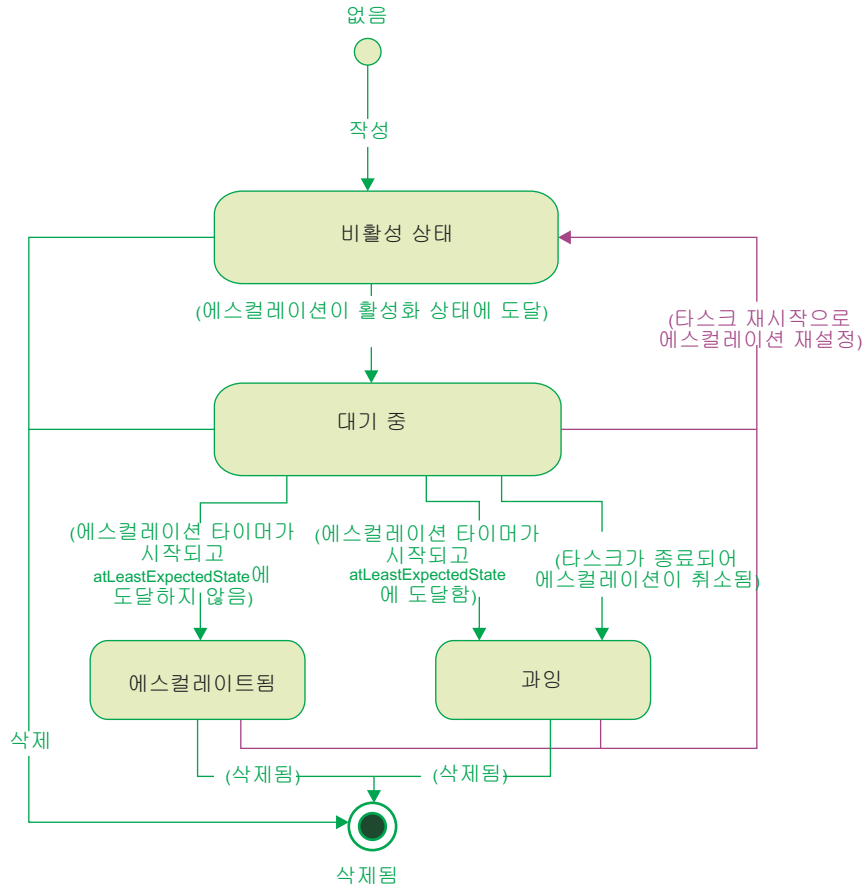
없음

작성

비활성 상태

(에스컬레이션이 활성화 상태에 도달)

(타스크 재시작으로 에스컬레이션 재설정)

대기 중

(에스컬레이션 타이머가 시작되고 atLeastExpectedState에 도달하지 않음)

(에스컬레이션 타이머가 시작되고 atLeastExpectedState 에 도달함)

(타스크가 종료되어 에스컬레이션이 취소됨)

에스컬레이트됨

과잉

삭제

(삭제됨)

(삭제됨)

삭제됨